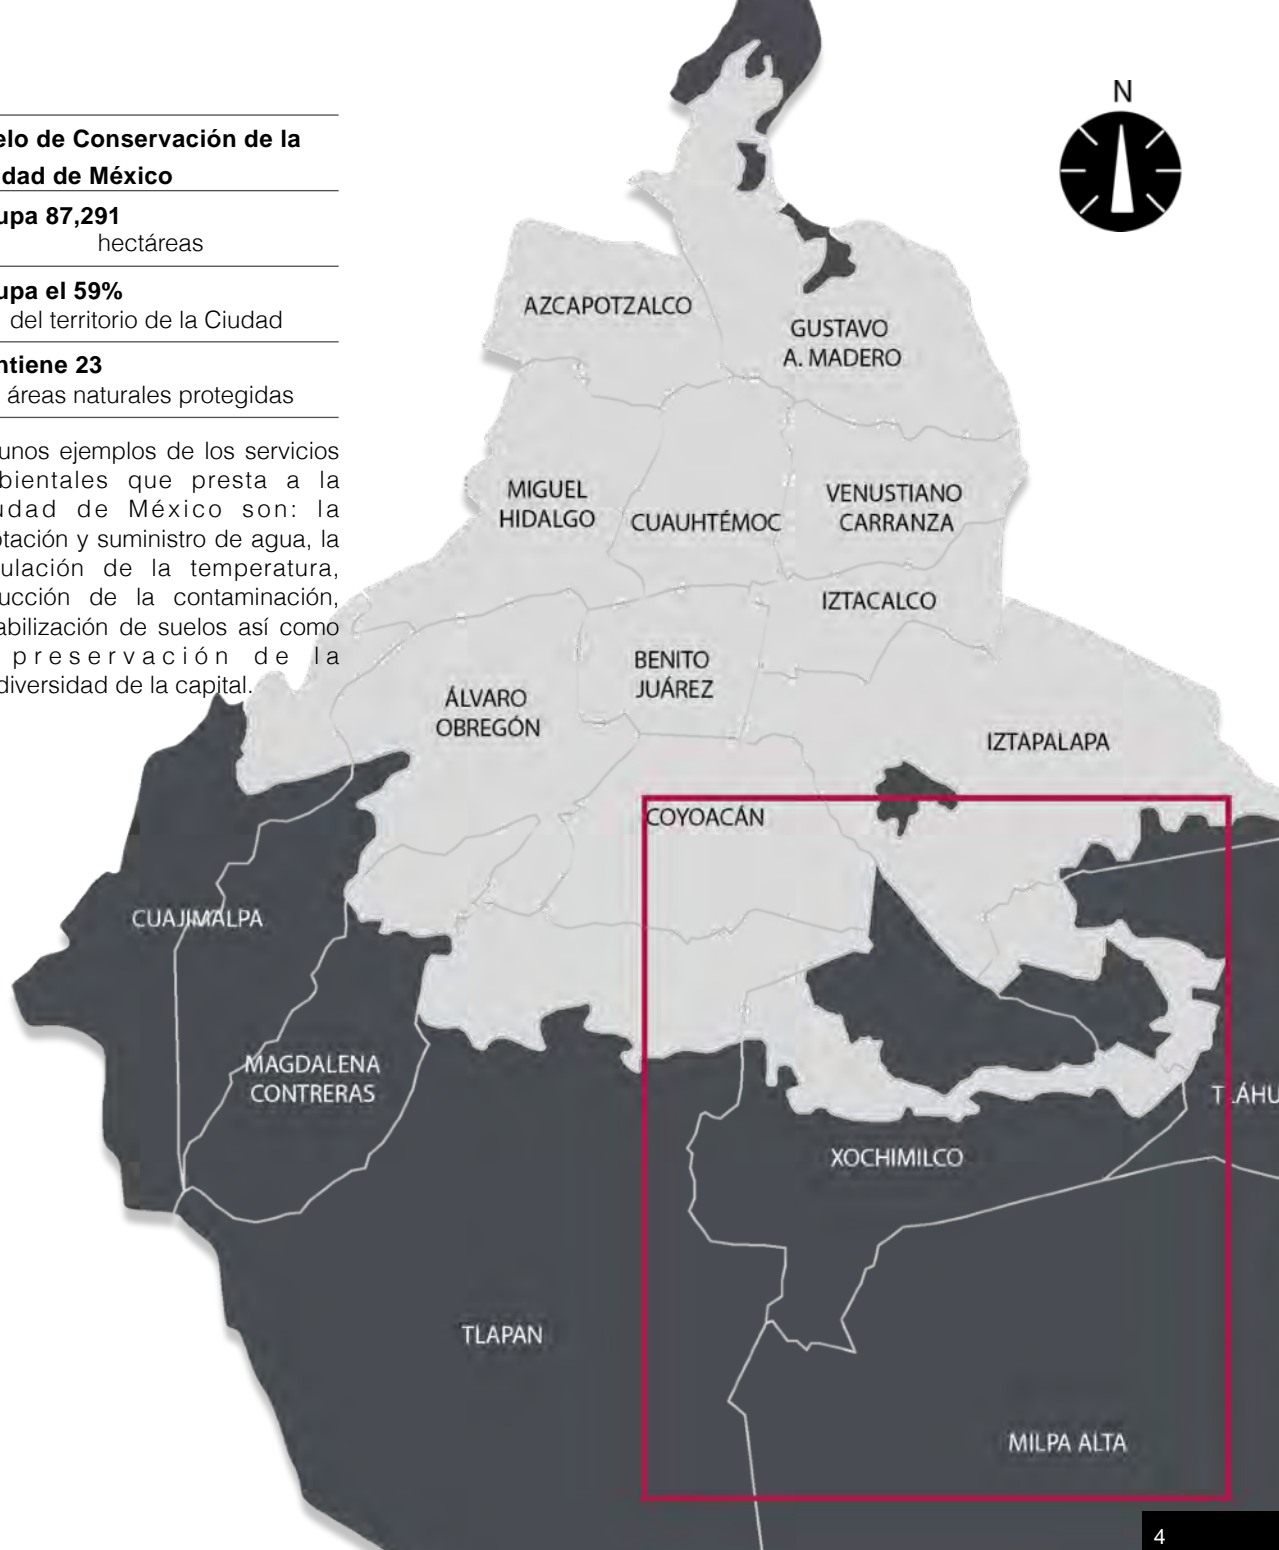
elo de Conservación de la
dad de México

upa 87,291
hectáreas

upa el 59%
del territorio de la Ciudad

ntiene 23
áreas naturales protegidas

unos ejemplos de los servicios bientales que presta a la udad de México son: la otación y suministro de agua, la ulación de la temperatura, ucción de la contaminación, abilización de suelos así como preservación de la diversidad de la capital.

N

AZCAPOTZALCO

GUSTAVO A. MADERO

MIGUEL HIDALGO

CUAUHTÉMOC

VENUSTIANO CARRANZA

IZTACALCO

BENITO JUÁREZ

ÁLVARO OBREGÓN

IZTAPALAPA

COYOACÁN

CUAJIMALPA

MAGDALENA CONTRERAS

T ÁHU

XOCHIMILCO

TLAPAN

MILPA ALTA

4